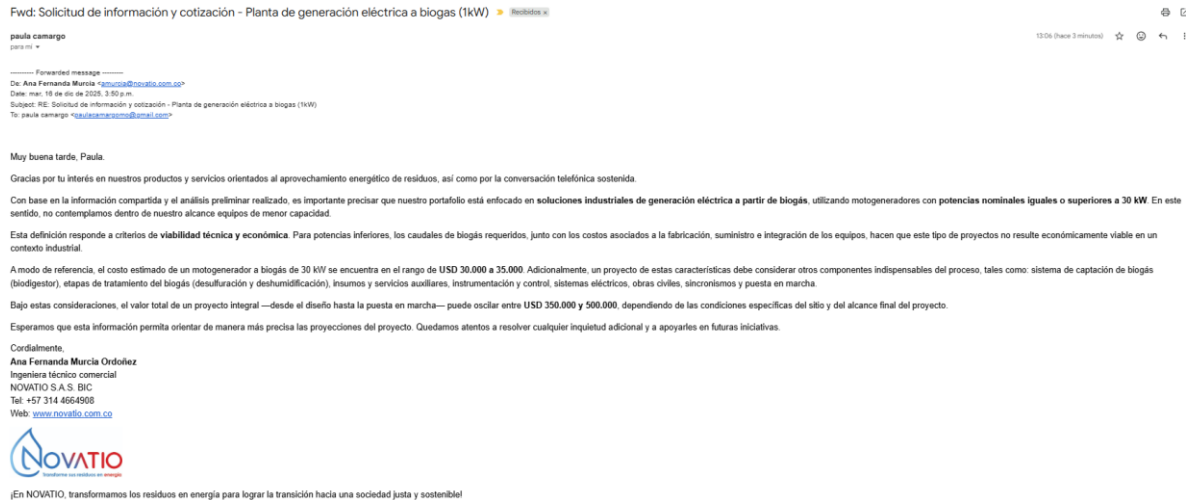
Fwd: Solicitud de información y cotización - Planta de generación eléctrica a biogas (1kW) Recibidos ×

paula camargo
para mí

13:06 (hace 3 minutos)

---------- Forwarded message ---------
De: Ana Fernanda Murcia <amurcia@novatio.com.co>
Date: mar, 16 de dic de 2025, 3:50 p.m.
Subject: RE: Solicitud de información y cotización - Planta de generación eléctrica a biogas (1kW)
To: paula camargo <paulacamargomo@gmail.com>

Muy buena tarde, Paula.

Gracias por tu interés en nuestros productos y servicios orientados al aprovechamiento energético de residuos, así como por la conversación telefónica sostenida.

Con base en la información compartida y el análisis preliminar realizado, es importante precisar que nuestro portafolio está enfocado en soluciones industriales de generación eléctrica a partir de biogás, utilizando motogeneradores con potencias nominales iguales o superiores a 30 kW. En este sentido, no contemplamos dentro de nuestro alcance equipos de menor capacidad.

Esta definición responde a criterios de viabilidad técnica y económica. Para potencias inferiores, los caudales de biogás requeridos, junto con los costos asociados a la fabricación, suministro e integración de los equipos, hacen que este tipo de proyectos no resulte económicamente viable en un contexto industrial.

A modo de referencia, el costo estimado de un motogenerador a biogás de 30 kW se encuentra en el rango de USD 30.000 a 35.000. Adicionalmente, un proyecto de estas características debe considerar otros componentes indispensables del proceso, tales como: sistema de captación de biogás (biodigestor), etapas de tratamiento del biogás (desulfuración y deshumidificación), insumos y servicios auxiliares, instrumentación y control, sistemas eléctricos, obras civiles, sincronismos y puesta en marcha.

Bajo estas consideraciones, el valor total de un proyecto integral —desde el diseño hasta la puesta en marcha— puede oscilar entre USD 350.000 y 500.000, dependiendo de las condiciones específicas del sitio y del alcance final del proyecto.

Esperamos que esta información permita orientar de manera más precisa las proyecciones del proyecto. Quedamos atentos a resolver cualquier inquietud adicional y a apoyarles en futuras iniciativas.

Cordialmente,
Ana Fernanda Murcia Ordoñez
Ingeniera técnico comercial
NOVATIO S.A.S. BIC
Tel: +57 314 4664908
Web: www.novatio.com.co

NOVATIO
transforma sus residuos en energía

¡En NOVATIO, transformamos los residuos en energía para lograr la transición hacia una sociedad justa y sostenible!